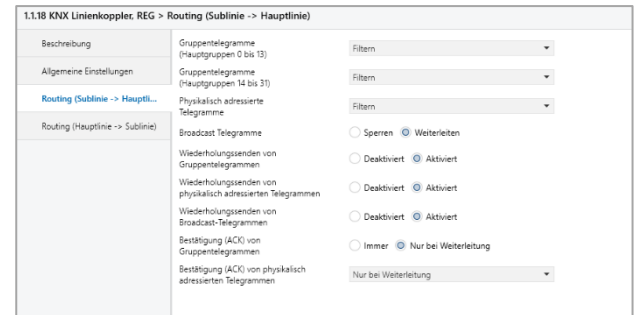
1.1.18 KNX Linienkoppler, REG > Routing (Sublinie -> Hauptlinie)

Beschreibung

Allgemeine Einstellungen

Routing (Sublinie -> Hauptli...

Routing (Hauptlinie -> Sublinie)

Gruppentelegramme (Hauptgruppen 0 bis 13)
Filtern

Gruppentelegramme (Hauptgruppen 14 bis 31)
Filtern

Physikalisch adressierte Telegramme
Filtern

Broadcast Telegramme
Sperren Weiterleiten

Wiederholungssenden von Gruppentelegrammen
Deaktiviert Aktiviert

Wiederholungssenden von physikalisch adressierten Telegrammen
Deaktiviert Aktiviert

Wiederholungssenden von Broadcast-Telegrammen
Deaktiviert Aktiviert

Bestätigung (ACK) von Gruppentelegrammen
Immer Nur bei Weiterleitung

Bestätigung (ACK) von physikalisch adressierten Telegrammen
Nur bei Weiterleitung